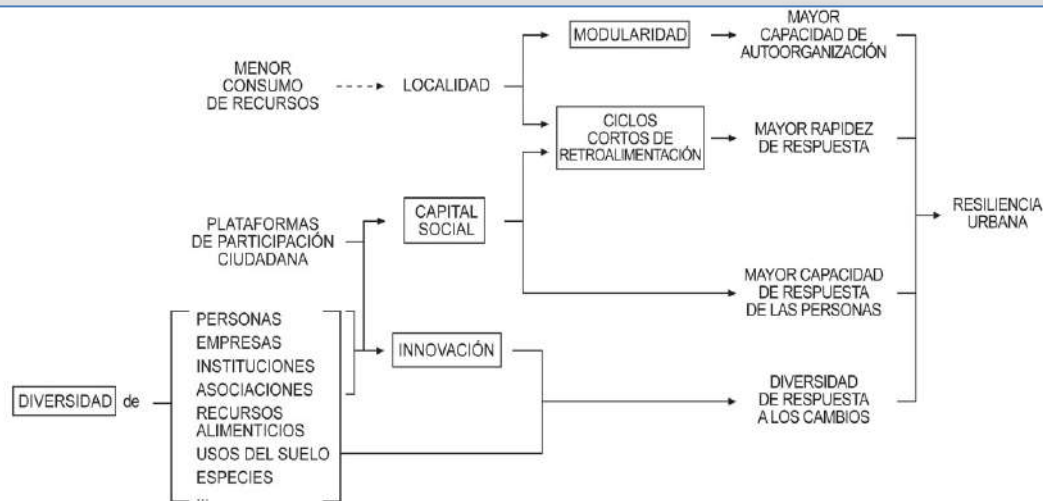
MENOR CONSUMO DE RECURSOS

LOCALIDAD

MODULARIDAD

MAYOR CAPACIDAD DE AUTOORGANIZACIÓN

CICLOS CORTOS DE RETROALIMENTACIÓN

MAYOR RAPIDEZ DE RESPUESTA

PLATAFORMAS DE PARTICIPACIÓN CIUDADANA

CAPITAL SOCIAL

RESILIENCIA URBANA

MAYOR CAPACIDAD DE RESPUESTA DE LAS PERSONAS

DIVERSIDAD de

PERSONAS
EMPRESAS
INSTITUCIONES
ASOCIACIONES
RECURSOS ALIMENTICIOS
USOS DEL SUELO
ESPECIES
...

INNOVACIÓN

DIVERSIDAD DE RESPUESTA A LOS CAMBIOS